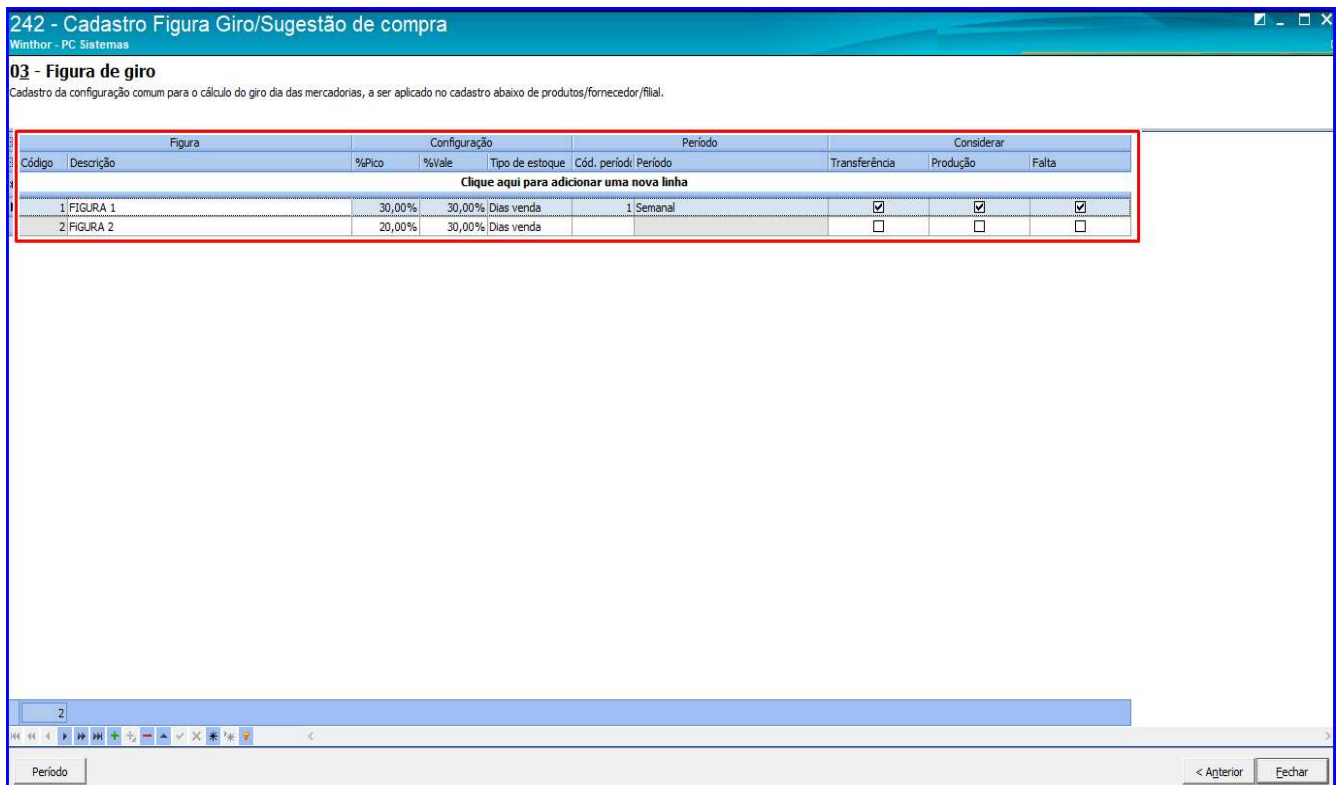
242 - Cadastro Figura Giro/Sugestão de compra
Winthor - PC Sistemas

03 - Figura de giro
Cadastro da configuração comum para o cálculo do giro dia das mercadorias, a ser aplicado no cadastro abaixo de produtos/fornecedor/filial.

| Figura | | Configuração | | | Período | | Considerar | | |
|---|---|---|---|---|---|---|---|---|---|
| Código | Descrição | %Pico | %Vale | Tipo de estoque | Cód. períod | Período | Transferência | Produção | Falta |
| Clique aqui para adicionar uma nova linha | | | | | | | | | |
| 1 | FIGURA 1 | 30,00% | 30,00% | Dias venda | 1 | Semanal | ☑ | ☑ | ☑ |
| 2 | FIGURA 2 | 20,00% | 30,00% | Dias venda | | | ☐ | ☐ | ☐ |

2

Período

< Anterior
Fechar